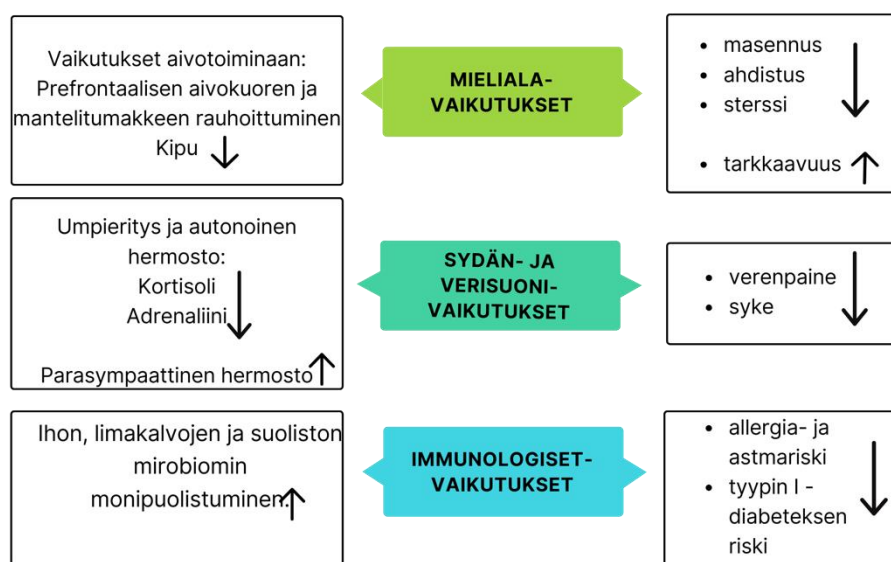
Vaikutukset aivotoiminaan: Prefrontaalisen aivokuoren ja mantelitumakkeen rauhoittuminen
Kipu ↓

MIELIALA-VAIKUTUKSET

- masennus
- ahdistus
- sterssi

↓

- tarkkaavuus ↑

Umpieritys ja autonoinen hermosto:
Kortisoli
Adrenaliini ↓

Parasympaattinen hermosto ↑

SYDÄN- JA VERISUONI-VAIKUTUKSET

- verenpaine
- syke

↓

Ihon, limakalvojen ja suoliston mirobiomin monipuolistuminen ↑

IMMUNOLOGISET-VAIKUTUKSET

- allergia- ja astmariski
- tyypin I - diabeteksen riski

↓